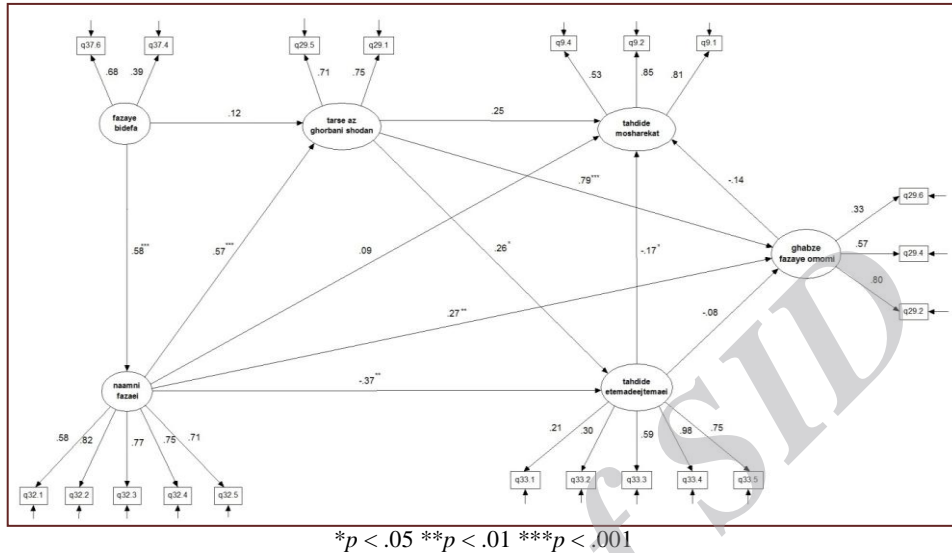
q37.6
q37.4
.68
.39
fazaye bidefa

q29.5
q29.1
.71
.75
tarse az ghorbani shodan

q9.4
q9.2
q9.1
.53
.85
.81
tahdide mosharekat

.12
.25
.79***
-.14

q29.6
q29.4
q29.2
.33
.57
.80
ghabze fazaye omomi

.58***
.57***
.09
.26*
-.17*
.27**
-.08
-.37**

naamni fazaei
.58
.82
.77
.75
.71
q32.1
q32.2
q32.3
q32.4
q32.5

tahdide etemadeejtemaei
.21
.30
.59
.98
.75
q33.1
q33.2
q33.3
q33.4
q33.5

SID

*$p$ < .05 **$p$ < .01 ***$p$ < .001